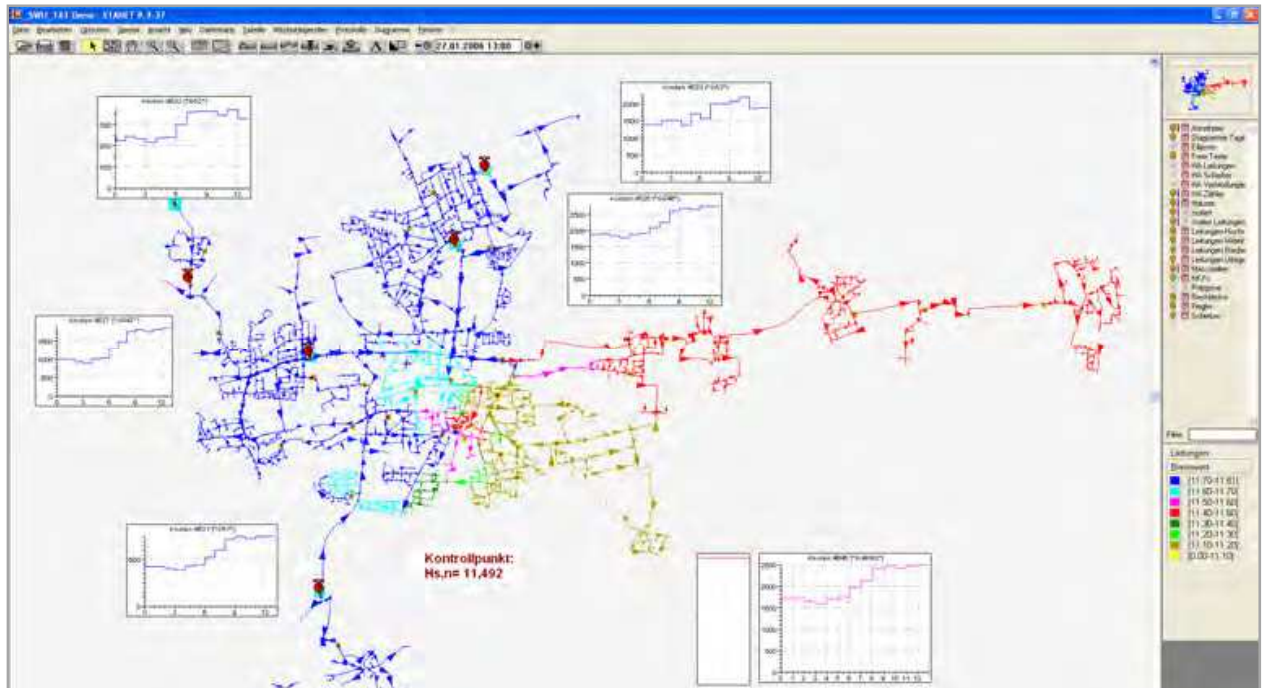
SWU_143 Demo - STANET 9.3.37

Datei Bearbeiten Objekte Ansicht Netz Zeitreihen Tabelle Werkzeuge Protokolle Diagramme Fenster

27.01.2006 13:00

Kontrollpunkt:
Hs,n= 11,492

Filter

Leitungen

Brennwert

[11,70-11,80]
[11,60-11,70]
[11,50-11,60]
[11,40-11,50]
[11,30-11,40]
[11,20-11,30]
[11,10-11,20]
[0,00-11,10]

Abnehmer
Diagramme Tags
Ellipsen
Freie Texte
Leitungen
Schieber
Knoten
Rechtecke
Regler
Schieber